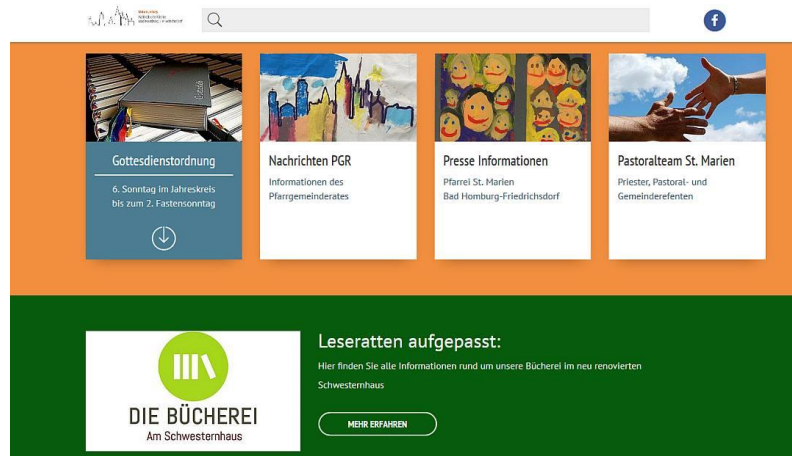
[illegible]

Gottesdienstordnung

6. Sonntag im Jahreskreis bis zum 2. Fastensonntag

Nachrichten PGR

Informationen des Pfarrgemeinderates

Presse Informationen

Pfarrei St. Marien Bad Homburg-Friedrichsdorf

Pastoralteam St. Marien

Priester, Pastoral- und Gemeinderefenten

DIE BÜCHEREI
Am Schwesternhaus

Leseratten aufgepasst:

Hier finden Sie alle Informationen rund um unsere Bücherei im neu renovierten Schwesternhaus

MEHR ERFAHREN